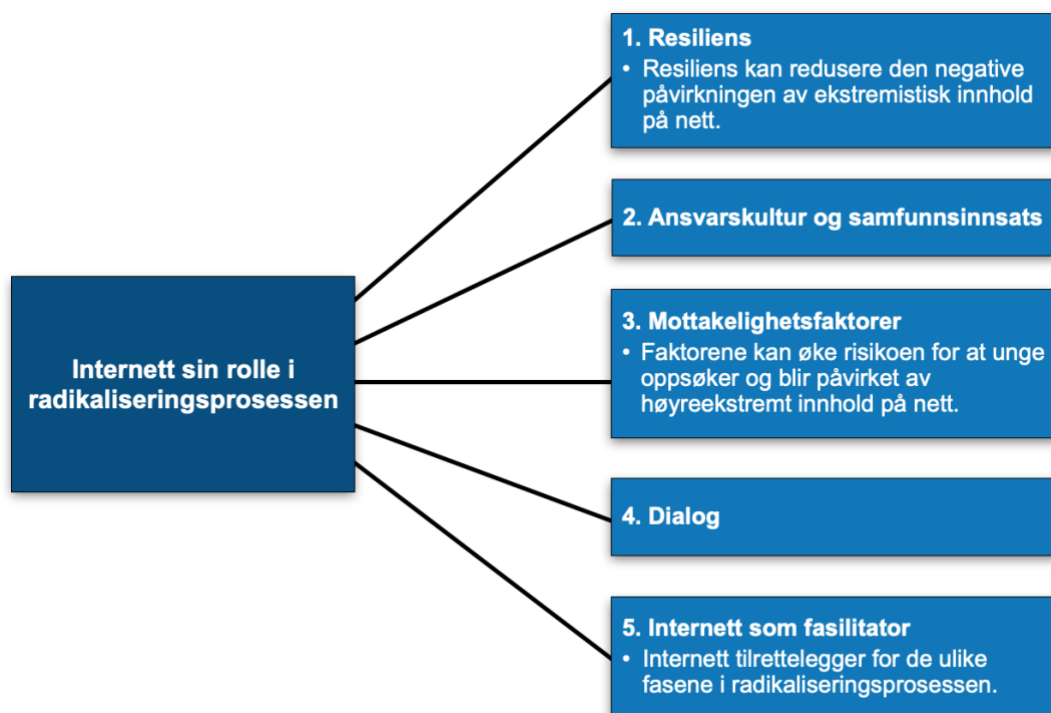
Internett sin rolle i radikaliseringsprosessen

1. Resiliens
• Resiliens kan redusere den negative påvirkningen av ekstremistisk innhold på nett.

2. Ansvarskultur og samfunnsinnsats

3. Mottakelighetsfaktorer
• Faktorene kan øke risikoen for at unge oppsøker og blir påvirket av høyreekstremt innhold på nett.

4. Dialog

5. Internett som fasilitator
• Internett tilrettelegger for de ulike fasene i radikaliseringsprosessen.